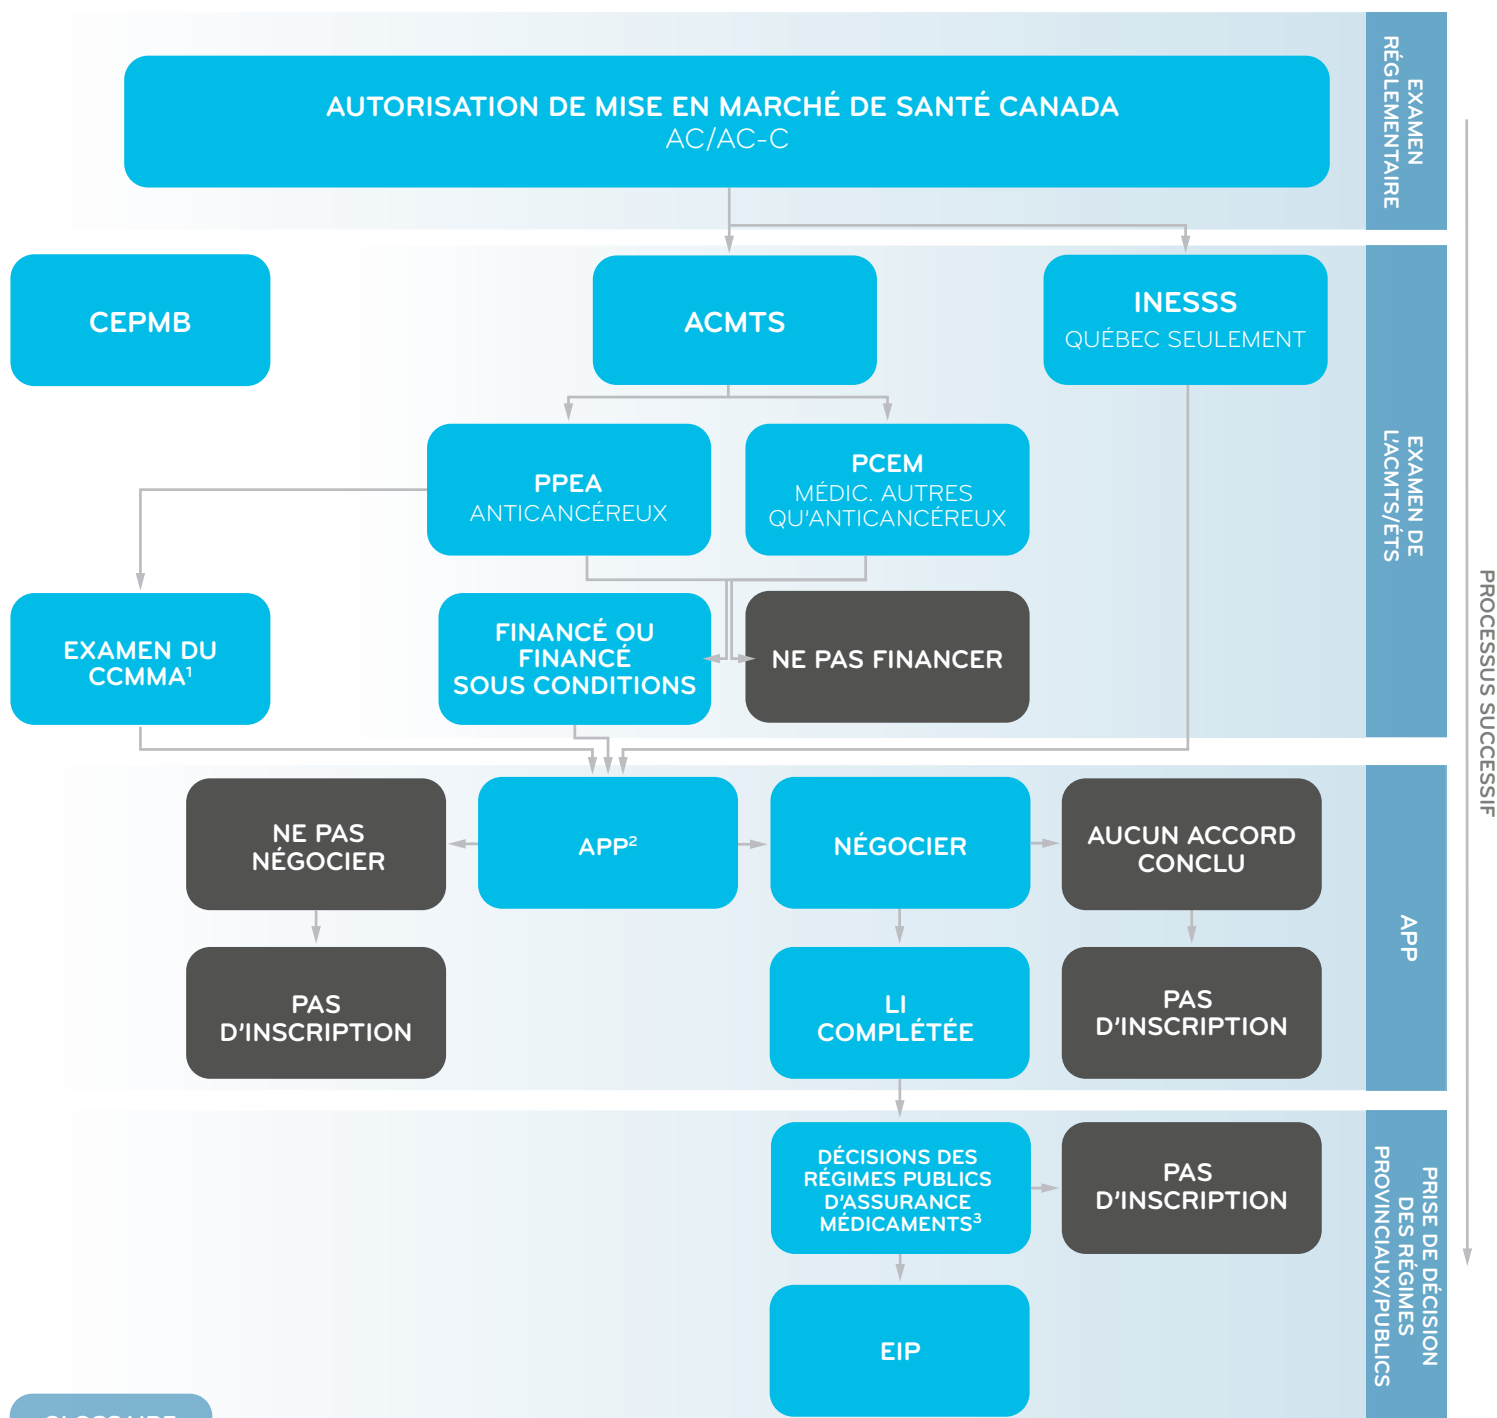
AUTORISATION DE MISE EN MARCHÉ DE SANTÉ CANADA
AC/AC-C

EXAMEN RÉGLEMENTAIRE

CEPMB

ACMTS

INESSS
QUÉBEC SEULEMENT

PPEA
ANTICANCÉREUX

PCEM
MÉDIC. AUTRES QU'ANTICANCÉREUX

EXAMEN DE L'ACMTS/ÉTS

EXAMEN DU CCMMA$^1$

FINANCÉ OU FINANCÉ SOUS CONDITIONS

NE PAS FINANCER

PROCESSUS SUCCESSIF

NE PAS NÉGOCIER

APP$^2$

NÉGOCIER

AUCUN ACCORD CONCLU

APP

PAS D'INSCRIPTION

LI COMPLÉTÉE

PAS D'INSCRIPTION

DÉCISIONS DES RÉGIMES PUBLICS D'ASSURANCE MÉDICAMENTS$^3$

PAS D'INSCRIPTION

PRISE DE DÉCISION DES RÉGIMES PROVINCIAUX/PUBLICS

EIP

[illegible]